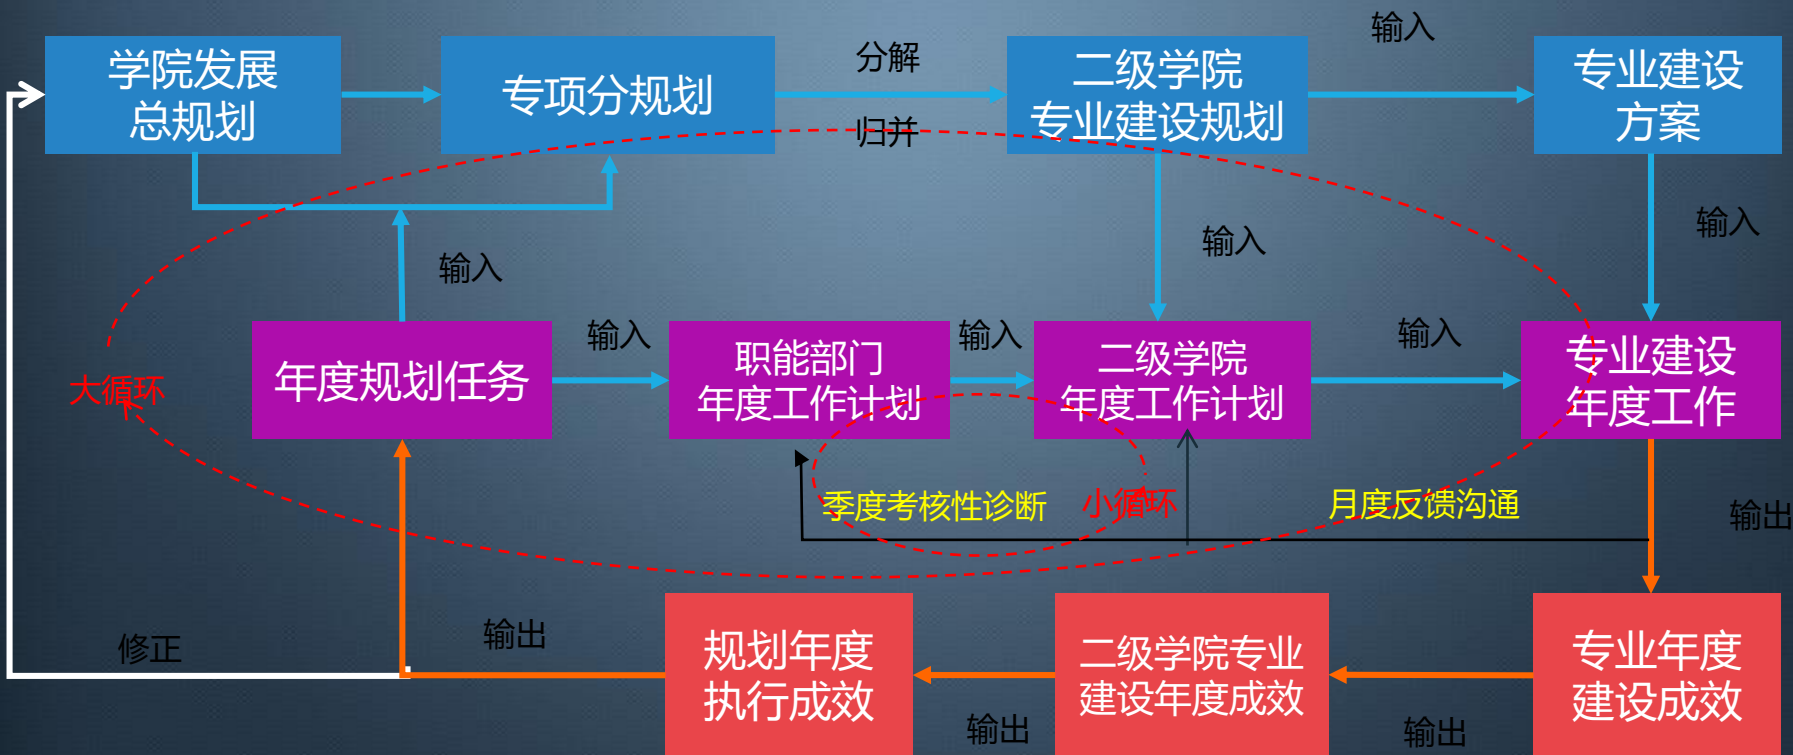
学院发展总规划

专项分规划

分解

归并

二级学院专业建设规划

输入

专业建设方案

输入

输入

输入

年度规划任务

输入

职能部门年度工作计划

输入

二级学院年度工作计划

输入

专业建设年度工作

大循环

季度考核性诊断

小循环

月度反馈沟通

输出

修正

输出

规划年度执行成效

输出

二级学院专业建设年度成效

输出

专业年度建设成效